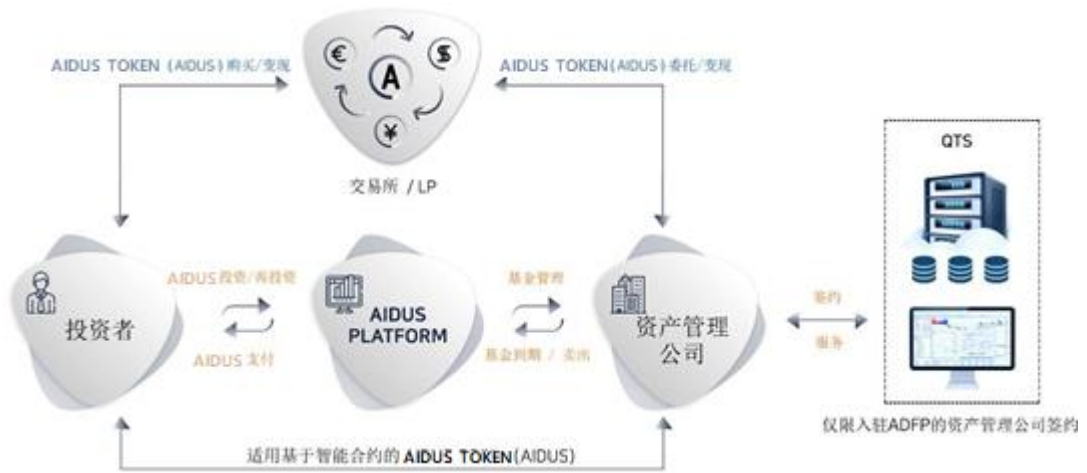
AIDUS TOKEN (AIDUS) 购买/变现

AIDUS TOKEN (AIDUS) 委托/变现

€

$

A

¥

交易所 / LP

QTS

投资者

AIDUS 投资/再投资

AIDUS 支付

AIDUS PLATFORM

基金管理

基金到期 / 卖出

资产管理公司

签约

服务

仅限入驻ADFP的资产管理公司签约

适用基于智能合约的 AIDUS TOKEN (AIDUS)